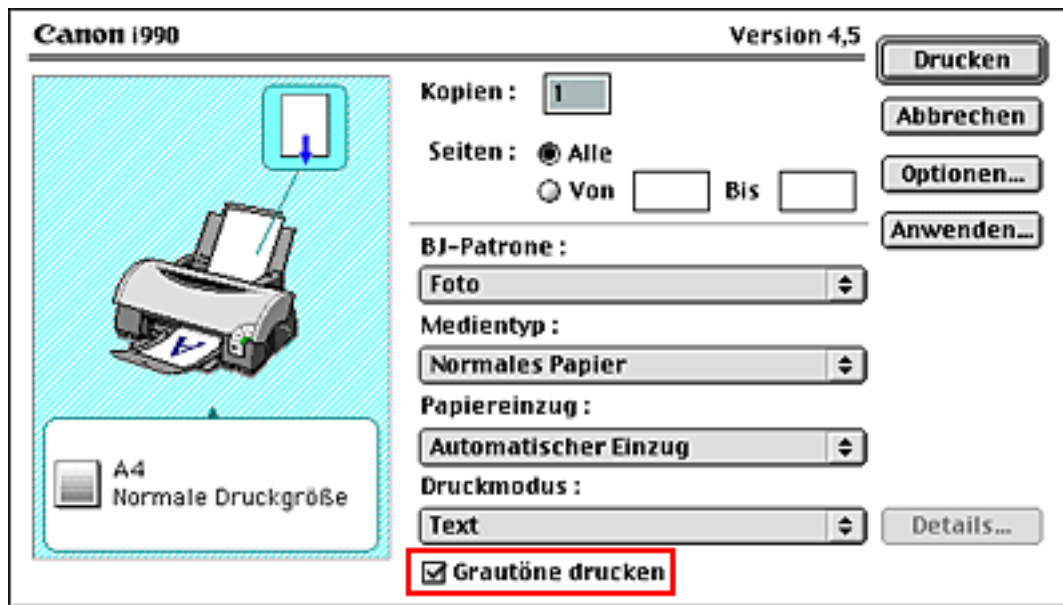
Canon i990

Version 4,5

Drucken

Abbrechen

Optionen...

Anwenden...

Kopien : 1

Seiten : Alle

Von Bis

BJ-Patrone :

Foto

Medientyp :

Normales Papier

Papiereinzug :

Automatischer Einzug

Druckmodus :

Text

Details...

Grautöne drucken

A

A4
Normale Druckgröße